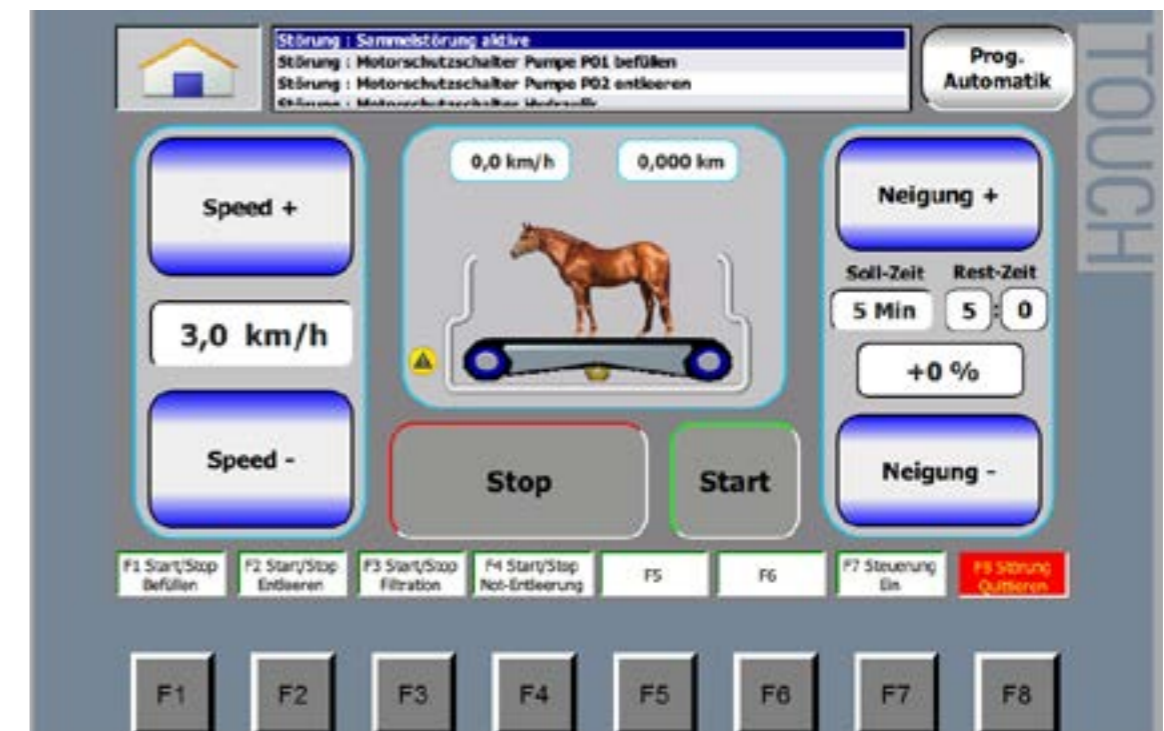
Störung : Sammelstörung aktive
Störung : Motorschutzschalter Pumpe P01 befüllen
Störung : Motorschutzschalter Pumpe P02 entleeren
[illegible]

Prog. Automatik

TOUCH

0,0 km/h

0,000 km

Speed +

3,0 km/h

Speed -

Neigung +

Soll-Zeit

Rest-Zeit

5 Min

5 : 0

+0 %

Neigung -

Stop

Start

F1 Start/Stop Befüllen

F2 Start/Stop Entleeren

F3 Start/Stop Filtration

F4 Start/Stop Not-Entleerung

F5

F6

F7 Steuerung Ein

F8 Störung Quittieren

F1

F2

F3

F4

F5

F6

F7

F8